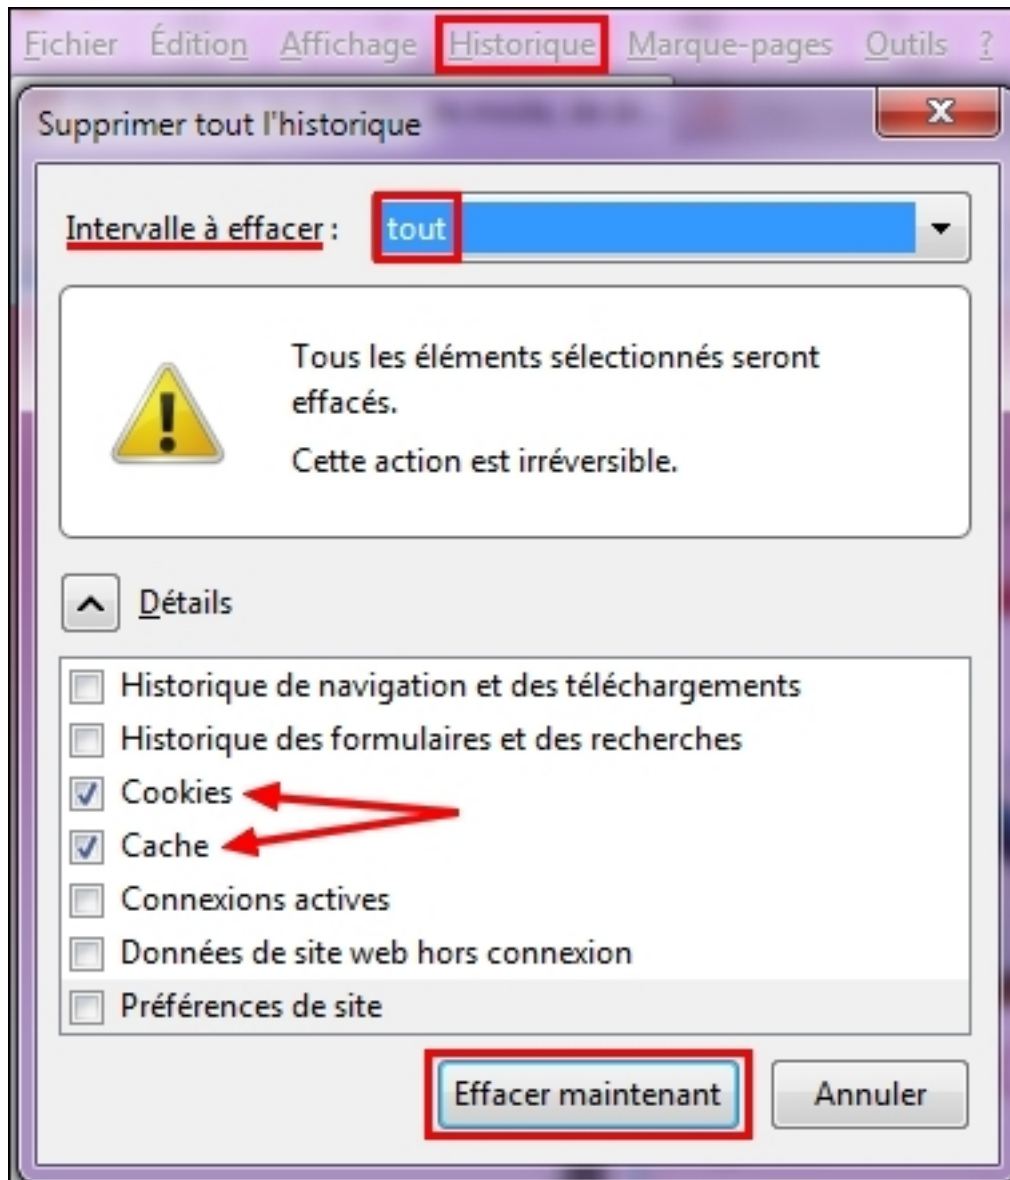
Fichier Édition Affichage Historique Marque-pages Outils ?

Supprimer tout l'historique

Intervalle à effacer : tout

Tous les éléments sélectionnés seront effacés.

Cette action est irréversible.

Détails

Historique de navigation et des téléchargements
Historique des formulaires et des recherches
Cookies
Cache
Connexions actives
Données de site web hors connexion
Préférences de site

Effacer maintenant
Annuler